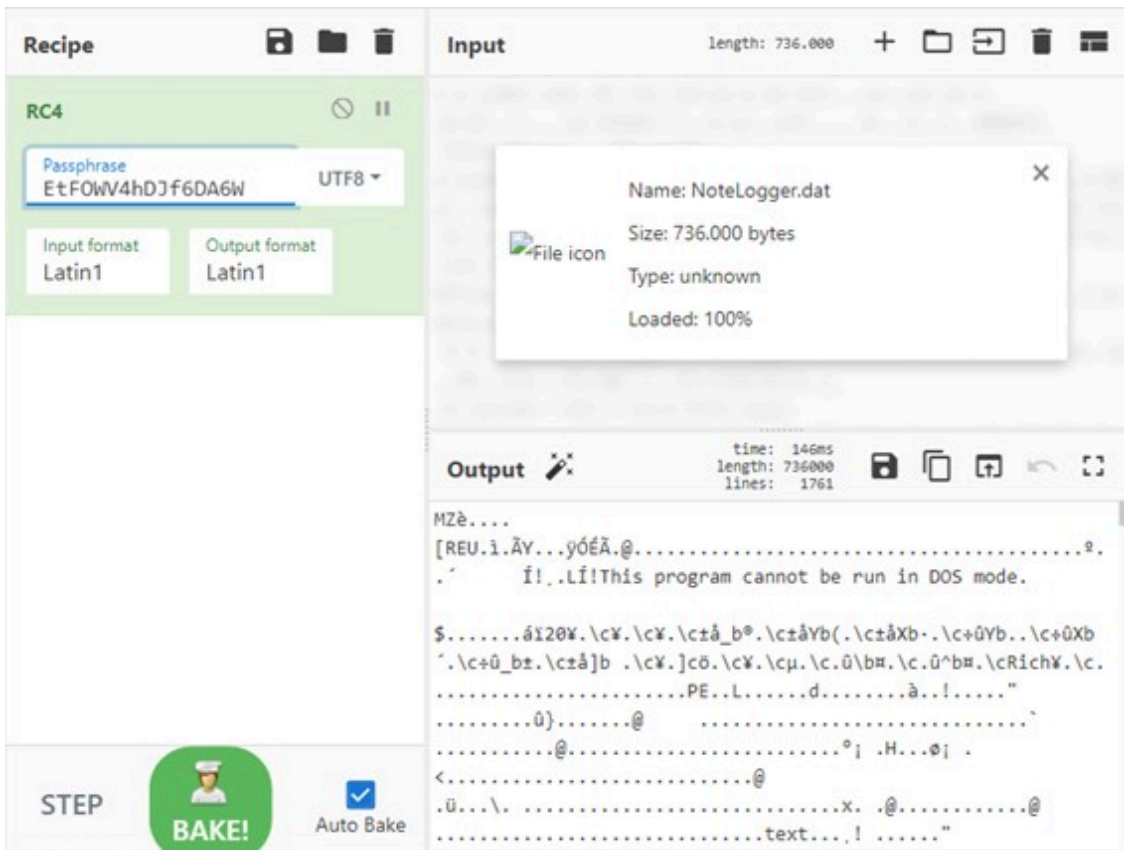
Recipe

RC4

Passphrase
EtFOWV4hDJf6DA6W
UTF8

Input format
Latin1

Output format
Latin1

STEP

BAKE!

Auto Bake

Input

length: 736.000

File icon

Name: NoteLogger.dat

Size: 736.000 bytes

Type: unknown

Loaded: 100%

Output

time: 146ms
length: 736000
lines: 1761

MZè....
[REU.ì.ÃY...ÿÓÉÃ.@.............................................º.
.´ Í!.LÍ!This program cannot be run in DOS mode.

$.......áï20¥.\c¥.\c¥.\c±å_b®.\c±åYb(.\c±åXb·.\c÷ûYb..\c÷ûXb
´.\c÷û_b±.\c±å]b .\c¥.]cö.\c¥.\cµ.\c.û\b¤.\c.û^b¤.\cRich¥.\c.
.......................PE..L......d........à..!....."
..........û}.......@ ..............................`
...........@.........................°¡ .H...ø¡ .
<...........................@
.ü...\. ...........................x. .@...........@
...........................text....! ......"